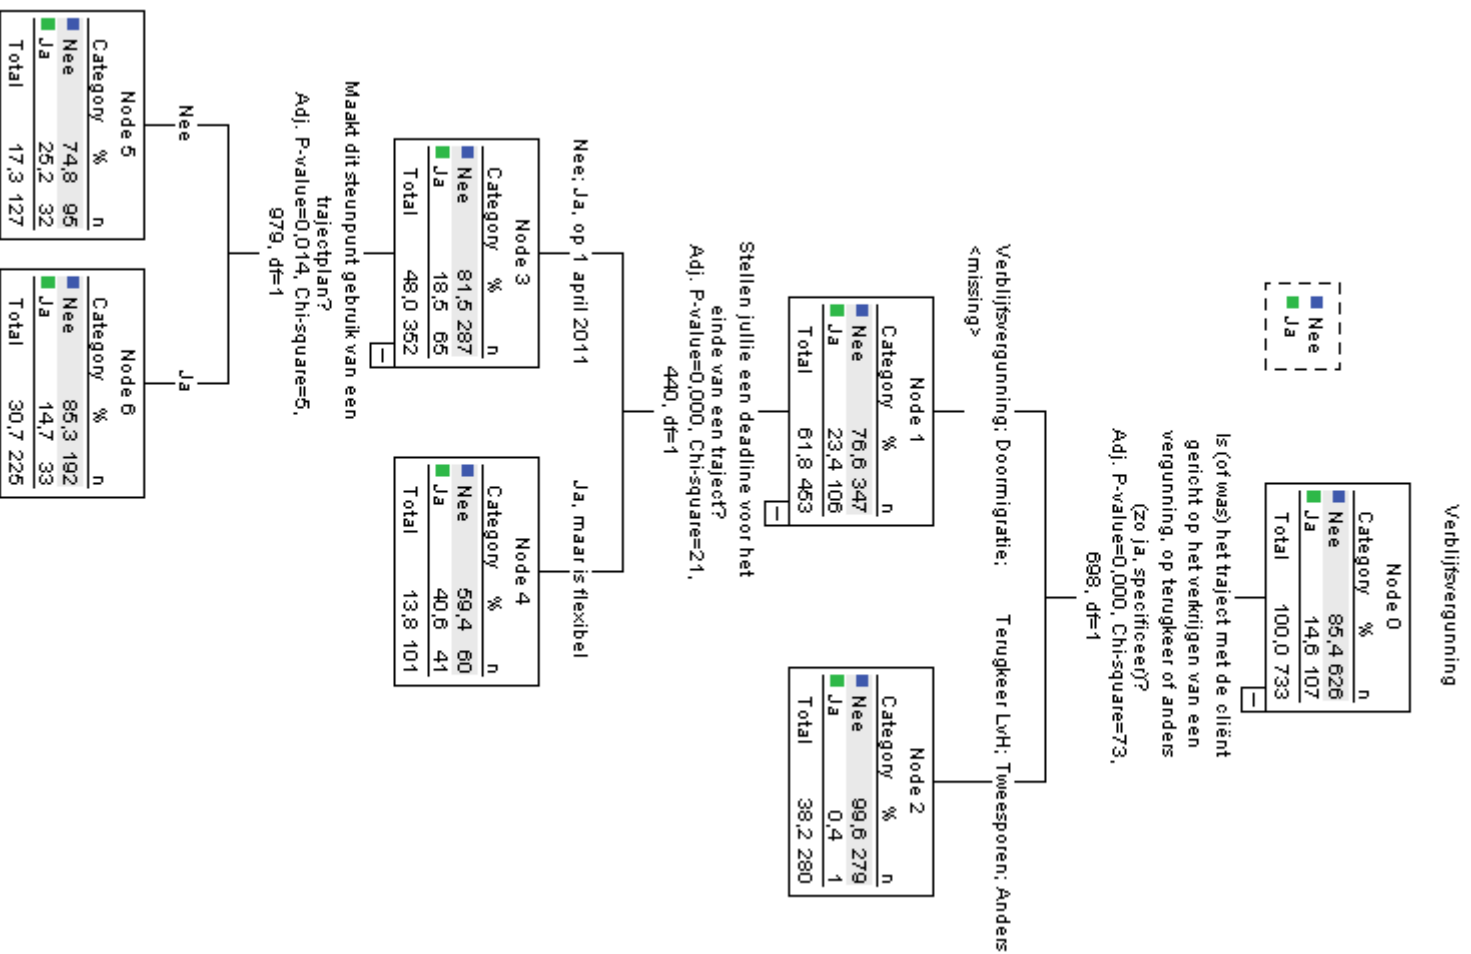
Verblijfsvergunning

Node 0

| Category | % | n |
|---|---|---|
| Nee | 85,4 | 626 |
| Ja | 14,6 | 107 |
| Total | 100,0 | 733 |

Nee
Ja

Is (of was) het traject met de cliënt gericht op het verkrijgen van een vergunning, op terugkeer of anders (zo ja, specificeer)?
Adj. P-value=0,000, Chi-square=73, 698, df=1

Verblijfsvergunning; Doormigratie; <missing>

Terugkeer LvH; Tweesporen; Anders

Node 1

| Category | % | n |
|---|---|---|
| Nee | 76,6 | 347 |
| Ja | 23,4 | 106 |
| Total | 61,8 | 453 |

Node 2

| Category | % | n |
|---|---|---|
| Nee | 99,6 | 279 |
| Ja | 0,4 | 1 |
| Total | 38,2 | 280 |

Stellen jullie een deadline voor het einde van een traject?
Adj. P-value=0,000, Chi-square=21, 440, df=1

Nee; Ja, op 1 april 2011

Ja, maar is flexibel

Node 3

| Category | % | n |
|---|---|---|
| Nee | 81,5 | 287 |
| Ja | 18,5 | 65 |
| Total | 48,0 | 352 |

Node 4

| Category | % | n |
|---|---|---|
| Nee | 59,4 | 60 |
| Ja | 40,6 | 41 |
| Total | 13,8 | 101 |

Maakt dit steunpunt gebruik van een trajectplan?
Adj. P-value=0,014, Chi-square=5, 979, df=1

Nee

Ja

Node 5

| Category | % | n |
|---|---|---|
| Nee | 74,8 | 95 |
| Ja | 25,2 | 32 |
| Total | 17,3 | 127 |

Node 6

| Category | % | n |
|---|---|---|
| Nee | 85,3 | 192 |
| Ja | 14,7 | 33 |
| Total | 30,7 | 225 |